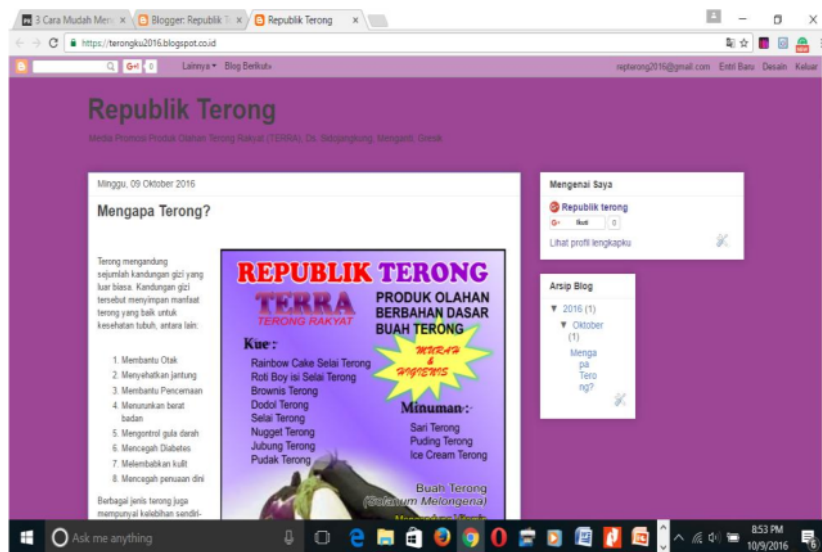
3 Cara Mudah Men ×
Blogger: Republik T ×
Republik Terong ×

https://terongku2016.blogspot.co.id

G+1 0 Lainnya▾ Blog Berikut»
repterong2016@gmail.com Entri Baru Desain Keluar

Republik Terong

Media Promosi Produk Olahan Terong Rakyat (TERRA), Ds. Sidopengkung, Menganti, Gresik

Minggu, 09 Oktober 2016

Mengapa Terong?

Terong mengandung sejumlah kandungan gizi yang luar biasa. Kandungan gizi tersebut menyimpan manfaat terong yang baik untuk kesehatan tubuh, antara lain:

1. Membantu Otak
2. Menyehatkan jantung
3. Membantu Pencernaan
4. Menurunkan berat badan
5. Mengontrol gula darah
6. Mencegah Diabetes
7. Melembabkan kulit
8. Mencegah penuaan dini

Berbagai jenis terong juga mempunyai kelebihan sendiri-

REPUBLIK TERONG
TERRA
TERONG RAKYAT
PRODUK OLAHAN BERBAHAN DASAR BUAH TERONG
MURAH & HIGIENIS
Kue :
Rainbow Cake Selai Terong
Roti Boy isi Selai Terong
Brownis Terong
Dodol Terong
Selai Terong
Nugget Terong
Jubung Terong
Pudak Terong
Minuman :
Sari Terong
Puding Terong
Ice Cream Terong
Buah Terong
(Solanum Melongena)

Mengenai Saya
Republik terong
G+ Ikuti 0
Lihat profil lengkapku

Arsip Blog
▼ 2016 (1)
▼ Oktober (1)
Mengapa Terong?

Ask me anything
8:53 PM
10/9/2016